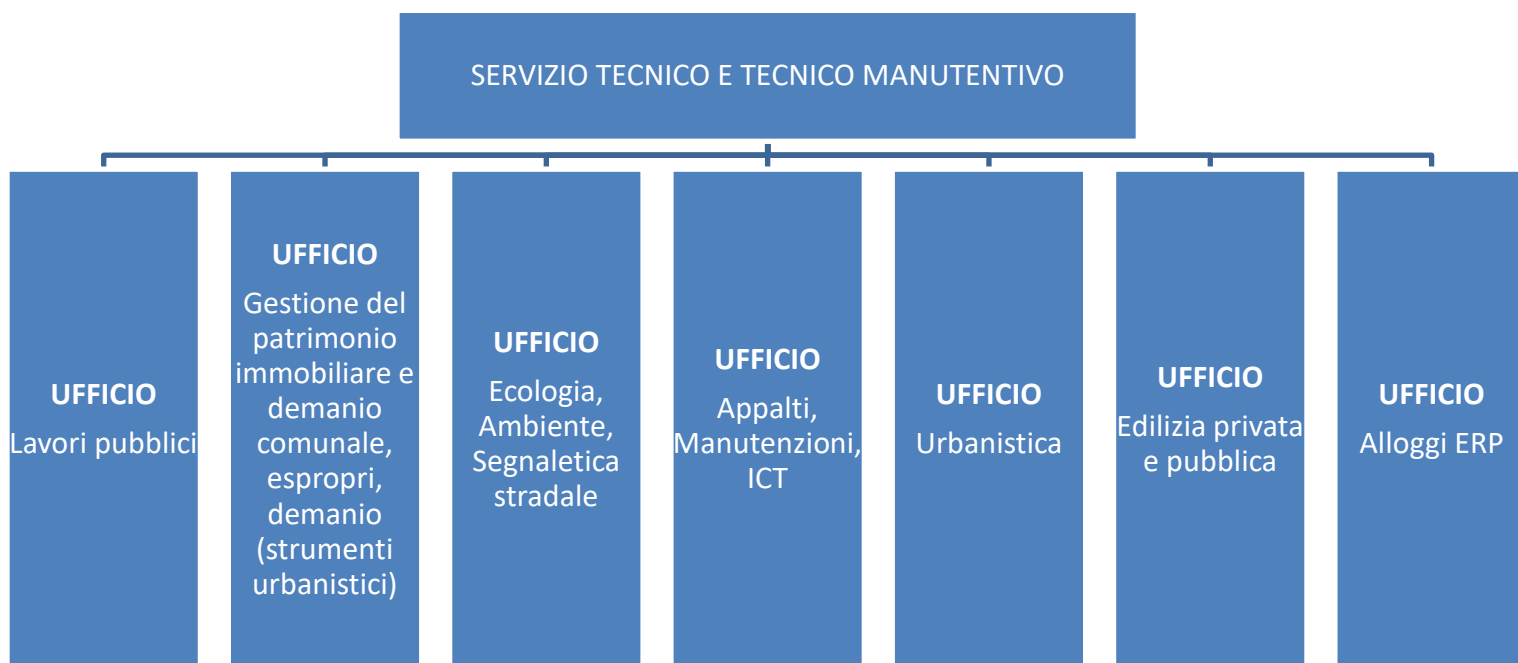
SERVIZIO TECNICO E TECNICO MANUTENTIVO

UFFICIO
Lavori pubblici

UFFICIO
Gestione del patrimonio immobiliare e demanio comunale, espropri, demanio (strumenti urbanistici)

UFFICIO
Ecologia, Ambiente, Segnaletica stradale

UFFICIO
Appalti, Manutenzioni, ICT

UFFICIO
Urbanistica

UFFICIO
Edilizia privata e pubblica

UFFICIO
Alloggi ERP